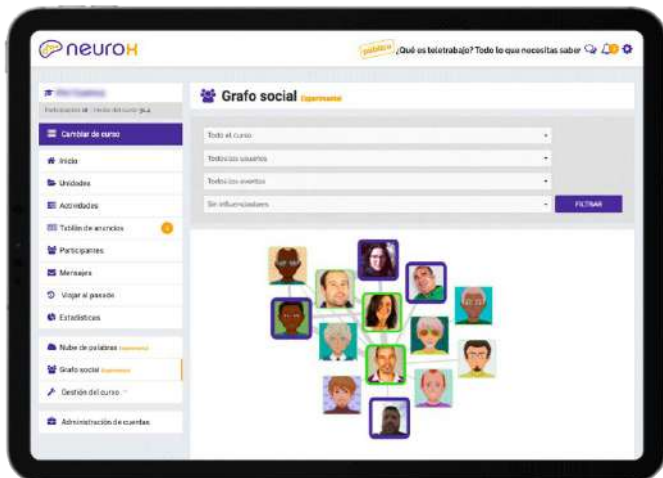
neuroH

público ¿Qué es teletrabajo? Todo lo que necesitas saber

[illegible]
Participantes: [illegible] · Fecha del curso: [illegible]

Cambiar de curso

Inicio
Unidades
Actividades
Tablón de anuncios
Participantes
Mensajes
Viajar al pasado
Estadísticas

Nube de palabras Experimental
Grafo social Experimental
Gestión del curso

Administración de cuentas

Grafo social Experimental

Todo el curso
Todos los usuarios
Todos los eventos
Sin influenciadores
FILTRAR